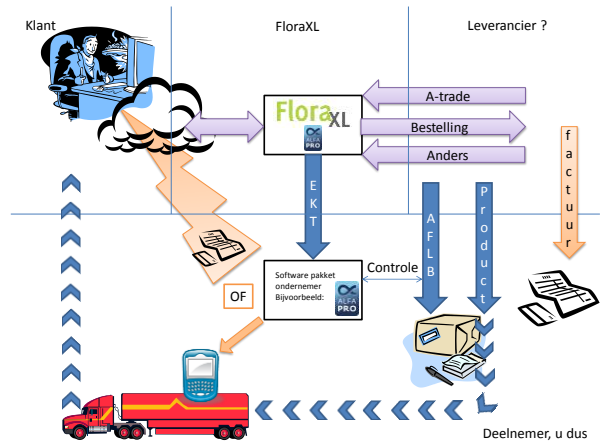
Klant

FloraXL

Leverancier ?

FloraXL

ALFA PRO

A-trade

Bestelling

Anders

f
a
c
t
u
u
r

E
K
T

A
F
L
B

P
r
o
d
u
c
t

Controle

Software pakket ondernemer Bijvoorbeeld:

ALFA PRO

OF

Deelnemer, u dus